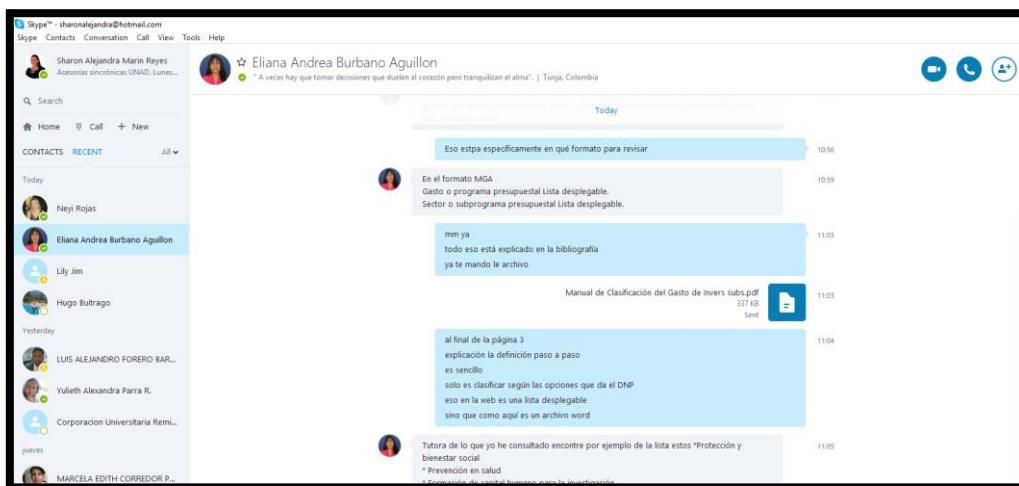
Skype™ - sharonalejandra@hotmail.com
Skype Contacts Conversation Call View Tools Help

Sharon Alejandra Marin Reyes
Asesorias sincrónicas UNAD. Lunes...

Search

Home Call + New

CONTACTS RECENT All

Today

Neyi Rojas

Eliana Andrea Burbano Aguillon

Lily Jim

Hugo Buitrago

Yesterday

LUIS ALEJANDRO FORERO BAR...

Yulieth Alexandra Parra R.

Corporacion Universitaria Remi...

jueves

MARCELA EDITH CORREDOR P...

☆ Eliana Andrea Burbano Aguillon
" A veces hay que tomar decisiones que duelen al corazón pero tranquilizan el alma". | Tunja, Colombia

Today

Eso estpa especificamente en qué formato para revisar 10:56

En el formato MGA
Gasto o programa presupuestal Lista desplegable.
Sector o subprograma presupuestal Lista desplegable. 10:59

mm ya
todo eso está explicado en la bibliografía
ya te mando le archivo 11:03

Manual de Clasificación del Gasto de Invers subs.pdf
337 KB
Sent 11:03

al final de la página 3
explicación la definición paso a paso
es sencillo
solo es clasificar según las opciones que da el DNP
eso en la web es una lista desplegable
sino que como aquí es un archivo word 11:04

Tutora de lo que yo he consultado encontre por ejemplo de la lista estos "Protección y bienestar social
* Prevención en salud
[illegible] 11:05